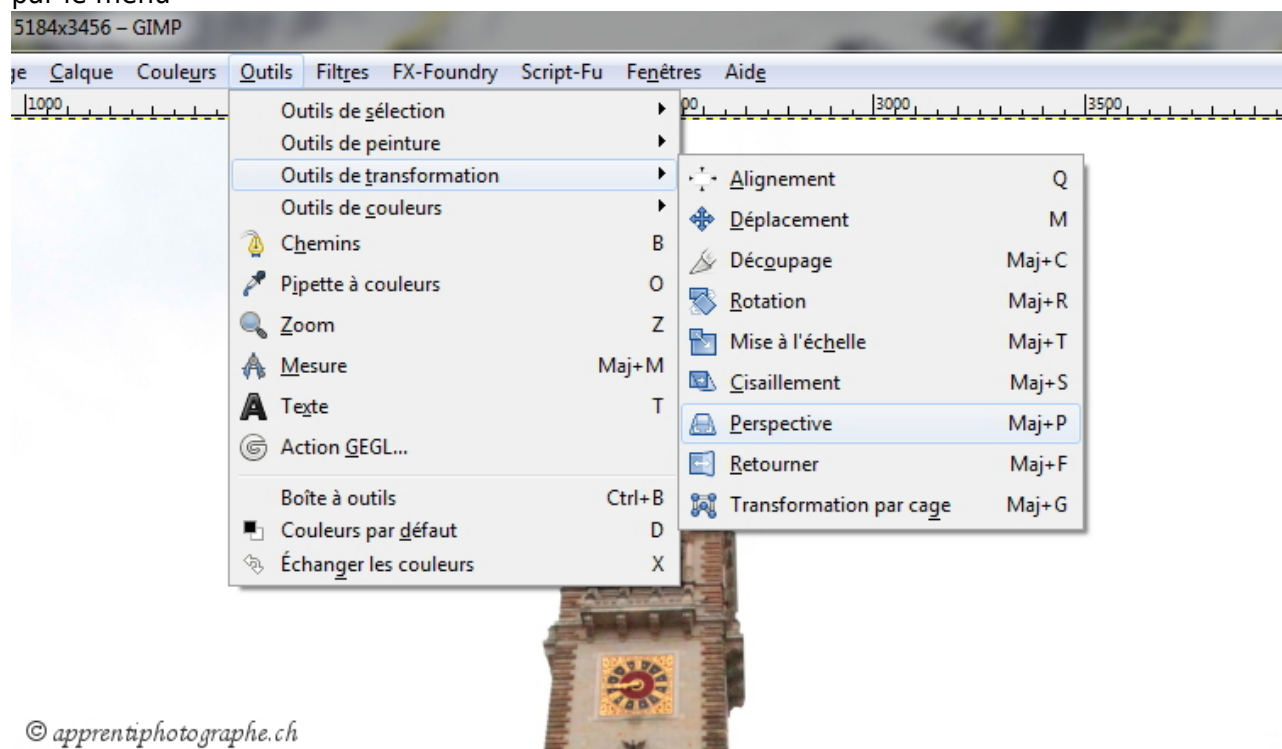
par le menu
5184x3456 – GIMP
ge Calque Couleurs Outils Filtres FX-Foundry Script-Fu Fenêtres Aide
1000 00 3000 3500
Outils de sélection
Outils de peinture
Outils de transformation
Outils de couleurs
Chemins B
Pipette à couleurs O
Zoom Z
Mesure Maj+M
Texte T
Action GEGL...
Boîte à outils Ctrl+B
Couleurs par défaut D
Échanger les couleurs X
Alignement Q
Déplacement M
Découpage Maj+C
Rotation Maj+R
Mise à l'échelle Maj+T
Cisaillement Maj+S
Perspective Maj+P
Retourner Maj+F
Transformation par cage Maj+G
© apprentiphotographe.ch